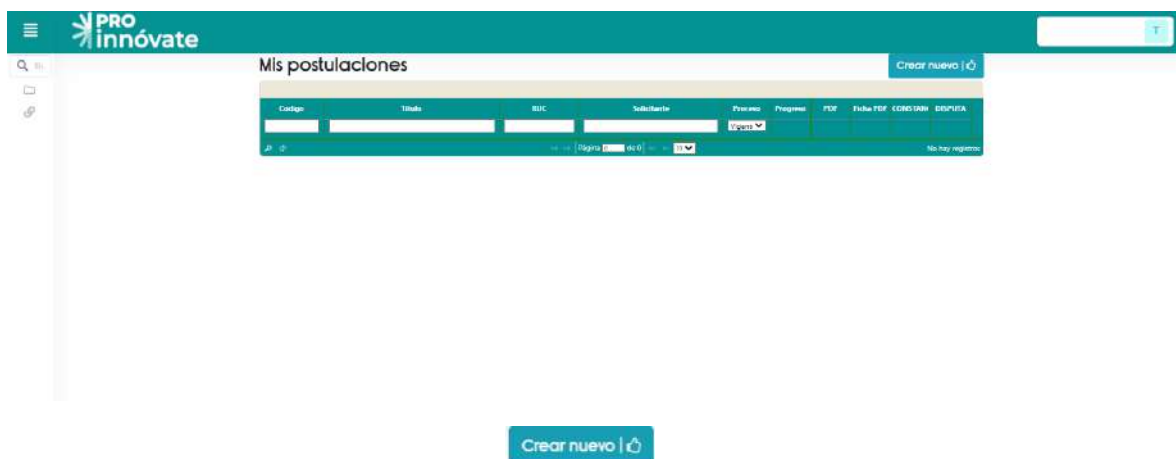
PRO innóvate

T

Mis postulaciones

Crear nuevo |

| Codigo | Titulo | RUC | Solicitante | Proceso | Progreso | PDF | Ficha PDF | CONSTAN | DISPUTA |
|---|---|---|---|---|---|---|---|---|---|
| | | | | Vigente | | | | | |

Página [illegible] de 0 | 15

No hay registros

Crear nuevo |